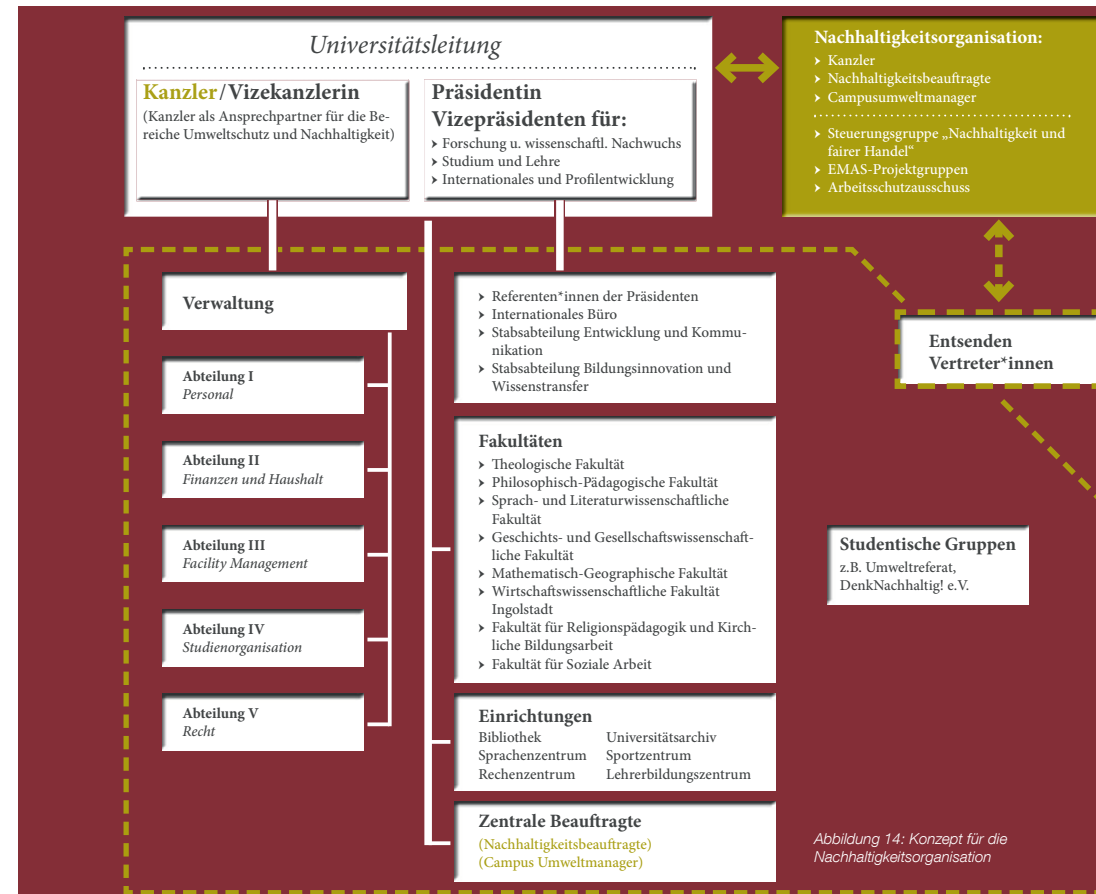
Universitätsleitung

Kanzler/Vizekanzlerin
(Kanzler als Ansprechpartner für die Bereiche Umweltschutz und Nachhaltigkeit)

Präsidentin
Vizepräsidenten für:
› Forschung u. wissenschaftl. Nachwuchs
› Studium und Lehre
› Internationales und Profilentwicklung

Nachhaltigkeitsorganisation:
› Kanzler
› Nachhaltigkeitsbeauftragte
› Campusumweltmanager

› Steuerungsgruppe „Nachhaltigkeit und fairer Handel"
› EMAS-Projektgruppen
› Arbeitsschutzausschuss

Verwaltung

Abteilung I
Personal

Abteilung II
Finanzen und Haushalt

Abteilung III
Facility Management

Abteilung IV
Studienorganisation

Abteilung V
Recht

› Referenten*innen der Präsidenten
› Internationales Büro
› Stabsabteilung Entwicklung und Kommunikation
› Stabsabteilung Bildungsinnovation und Wissenstransfer

Fakultäten
› Theologische Fakultät
› Philosophisch-Pädagogische Fakultät
› Sprach- und Literaturwissenschaftliche Fakultät
› Geschichts- und Gesellschaftswissenschaftliche Fakultät
› Mathematisch-Geographische Fakultät
› Wirtschaftswissenschaftliche Fakultät Ingolstadt
› Fakultät für Religionspädagogik und Kirchliche Bildungsarbeit
› Fakultät für Soziale Arbeit

Einrichtungen
Bibliothek
Sprachenzentrum
Rechenzentrum
Universitätsarchiv
Sportzentrum
Lehrerbildungszentrum

Zentrale Beauftragte
(Nachhaltigkeitsbeauftragte)
(Campus Umweltmanager)

Entsenden Vertreter*innen

Studentische Gruppen
z.B. Umweltreferat, DenkNachhaltig! e.V.

Abbildung 14: Konzept für die Nachhaltigkeitsorganisation